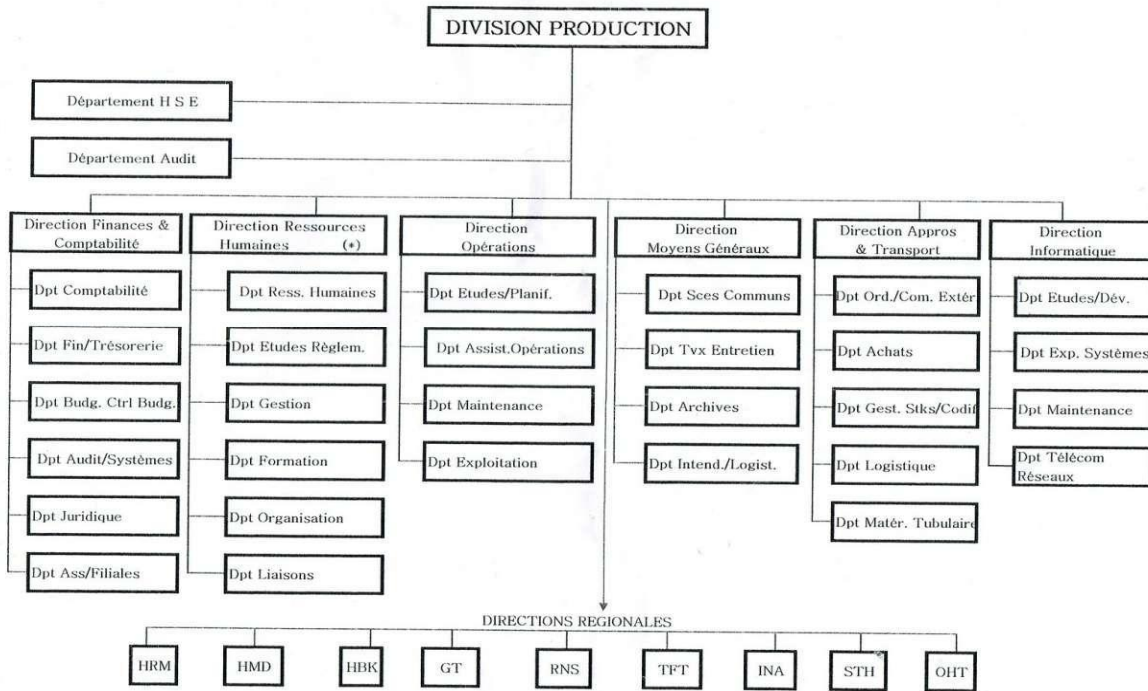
DIVISION PRODUCTION

Département H S E

Département Audit

Direction Finances & Comptabilité

Dpt Comptabilité

Dpt Fin/Trésorerie

Dpt Budg. Ctrl Budg.

Dpt Audit/Systèmes

Dpt Juridique

Dpt Ass/Filiales

Direction Ressources Humaines (*)

Dpt Ress. Humaines

Dpt Etudes Règlem.

Dpt Gestion

Dpt Formation

Dpt Organisation

Dpt Liaisons

Direction Opérations

Dpt Etudes/Planif.

Dpt Assist.Opérations

Dpt Maintenance

Dpt Exploitation

Direction Moyens Généraux

Dpt Sces Communs

Dpt Tvx Entretien

Dpt Archives

Dpt Intend./Logist.

Direction Appros & Transport

Dpt Ord./Com. Extér

Dpt Achats

Dpt Gest. Stks/Codif

Dpt Logistique

Dpt Matér. Tubulaire

Direction Informatique

Dpt Etudes/Dév.

Dpt Exp. Systèmes

Dpt Maintenance

Dpt Télécom Réseaux

DIRECTIONS REGIONALES

HRM

HMD

HBK

GT

RNS

TFT

INA

STH

OHT